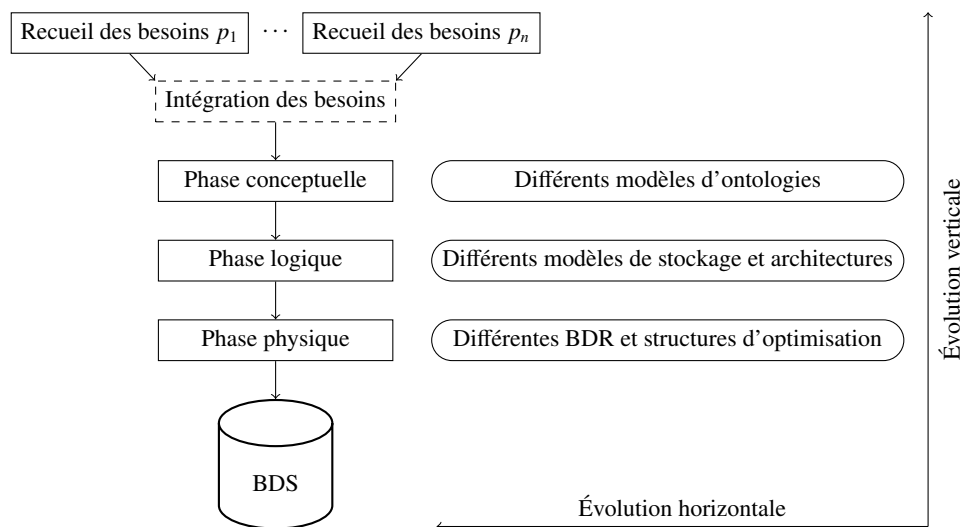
Recueil des besoins $p_1$ ··· Recueil des besoins $p_n$

Intégration des besoins

Phase conceptuelle

Différents modèles d'ontologies

Phase logique

Différents modèles de stockage et architectures

Phase physique

Différentes BDR et structures d'optimisation

BDS

Évolution verticale

Évolution horizontale